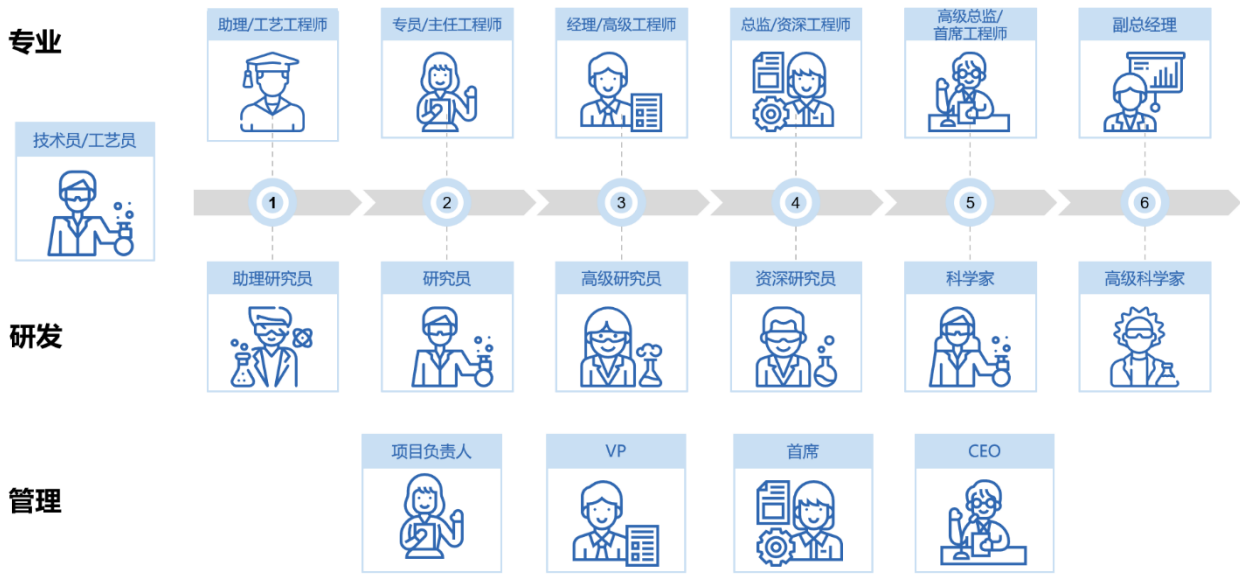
专业

技术员/工艺员

助理/工艺工程师

专员/主任工程师

经理/高级工程师

总监/资深工程师

高级总监/首席工程师

副总经理

1

2

3

4

5

6

研发

助理研究员

研究员

高级研究员

资深研究员

科学家

高级科学家

管理

项目负责人

VP

首席

CEO